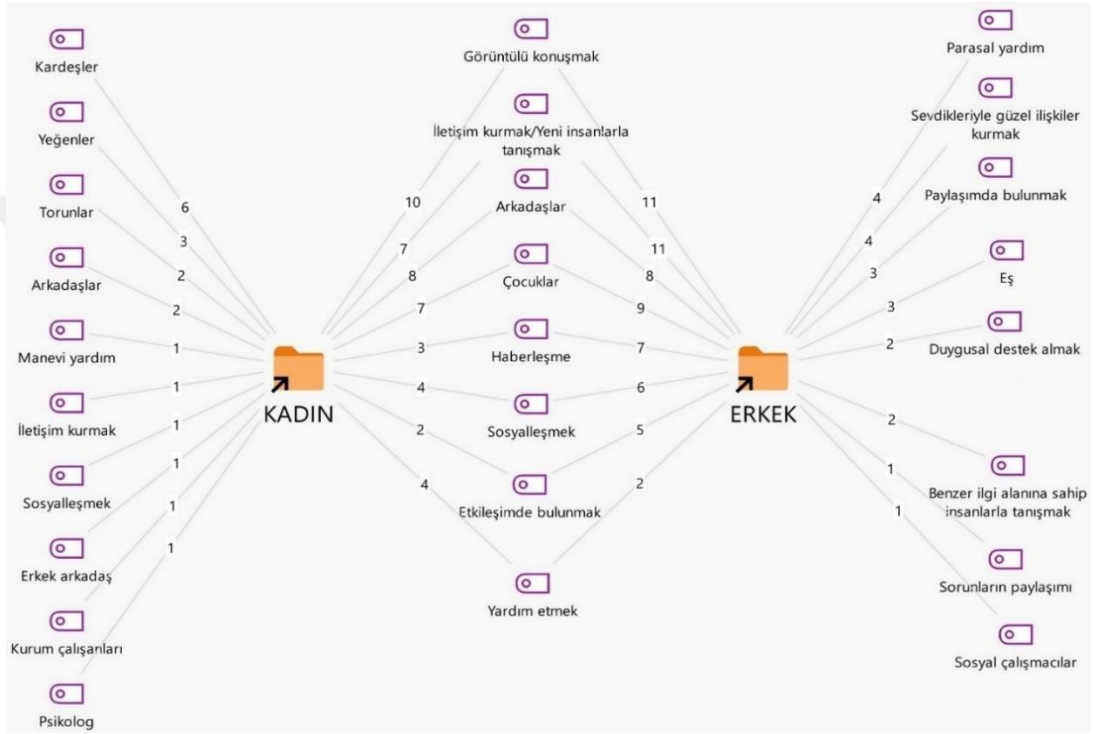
Kardeşler
Yeğenler
Torunlar
Arkadaşlar
Manevi yardım
İletişim kurmak
Sosyalleşmek
Erkek arkadaş
Kurum çalışanları
Psikolog

6
3
2
2
1
1
1
1
1
1

KADIN

Görüntülü konuşmak
İletişim kurmak/Yeni insanlarla tanışmak
Arkadaşlar
Çocuklar
Haberleşme
Sosyalleşmek
Etkileşimde bulunmak
Yardım etmek

10
7
8
7
3
4
2
4

11
11
8
9
7
6
5
2

ERKEK

Parasal yardım
Sevdikleriyle güzel ilişkiler kurmak
Paylaşımda bulunmak
Eş
Duygusal destek almak
Benzer ilgi alanına sahip insanlarla tanışmak
Sorunların paylaşımı
Sosyal çalışmacılar

4
4
3
3
2
2
1
1